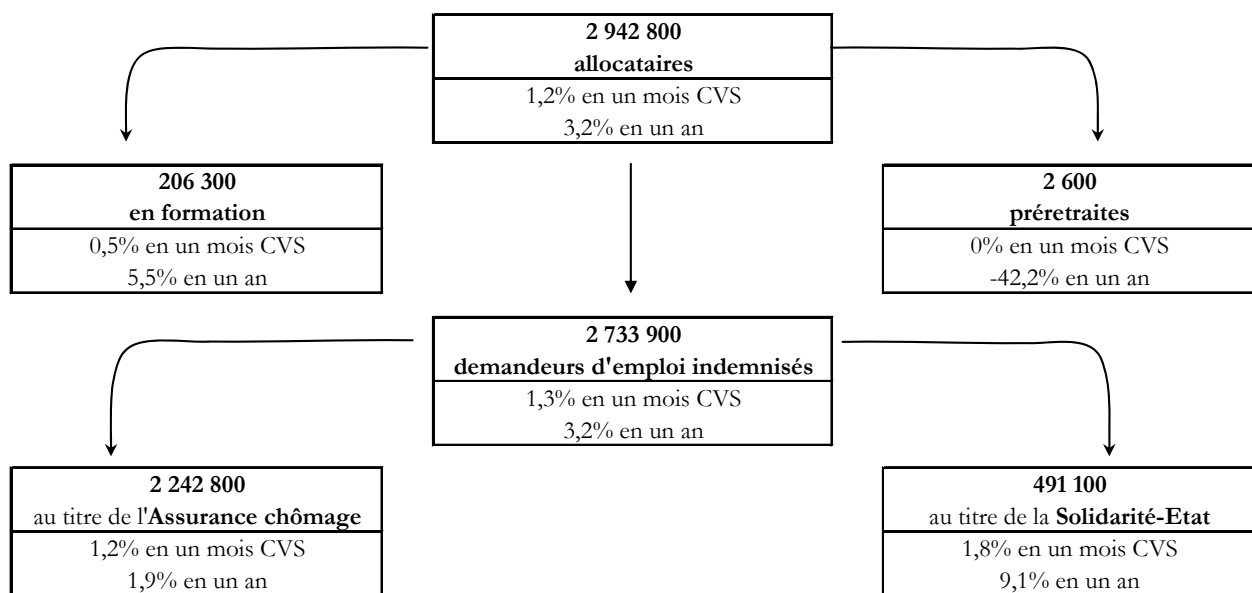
**2 942 800**
**allocataires**
1,2% en un mois CVS
3,2% en un an

**206 300**
**en formation**
0,5% en un mois CVS
5,5% en un an

**2 600**
**préretraites**
0% en un mois CVS
-42,2% en un an

**2 733 900**
**demandeurs d'emploi indemnisés**
1,3% en un mois CVS
3,2% en un an

**2 242 800**
au titre de l'**Assurance chômage**
1,2% en un mois CVS
1,9% en un an

**491 100**
au titre de la **Solidarité-Etat**
1,8% en un mois CVS
9,1% en un an